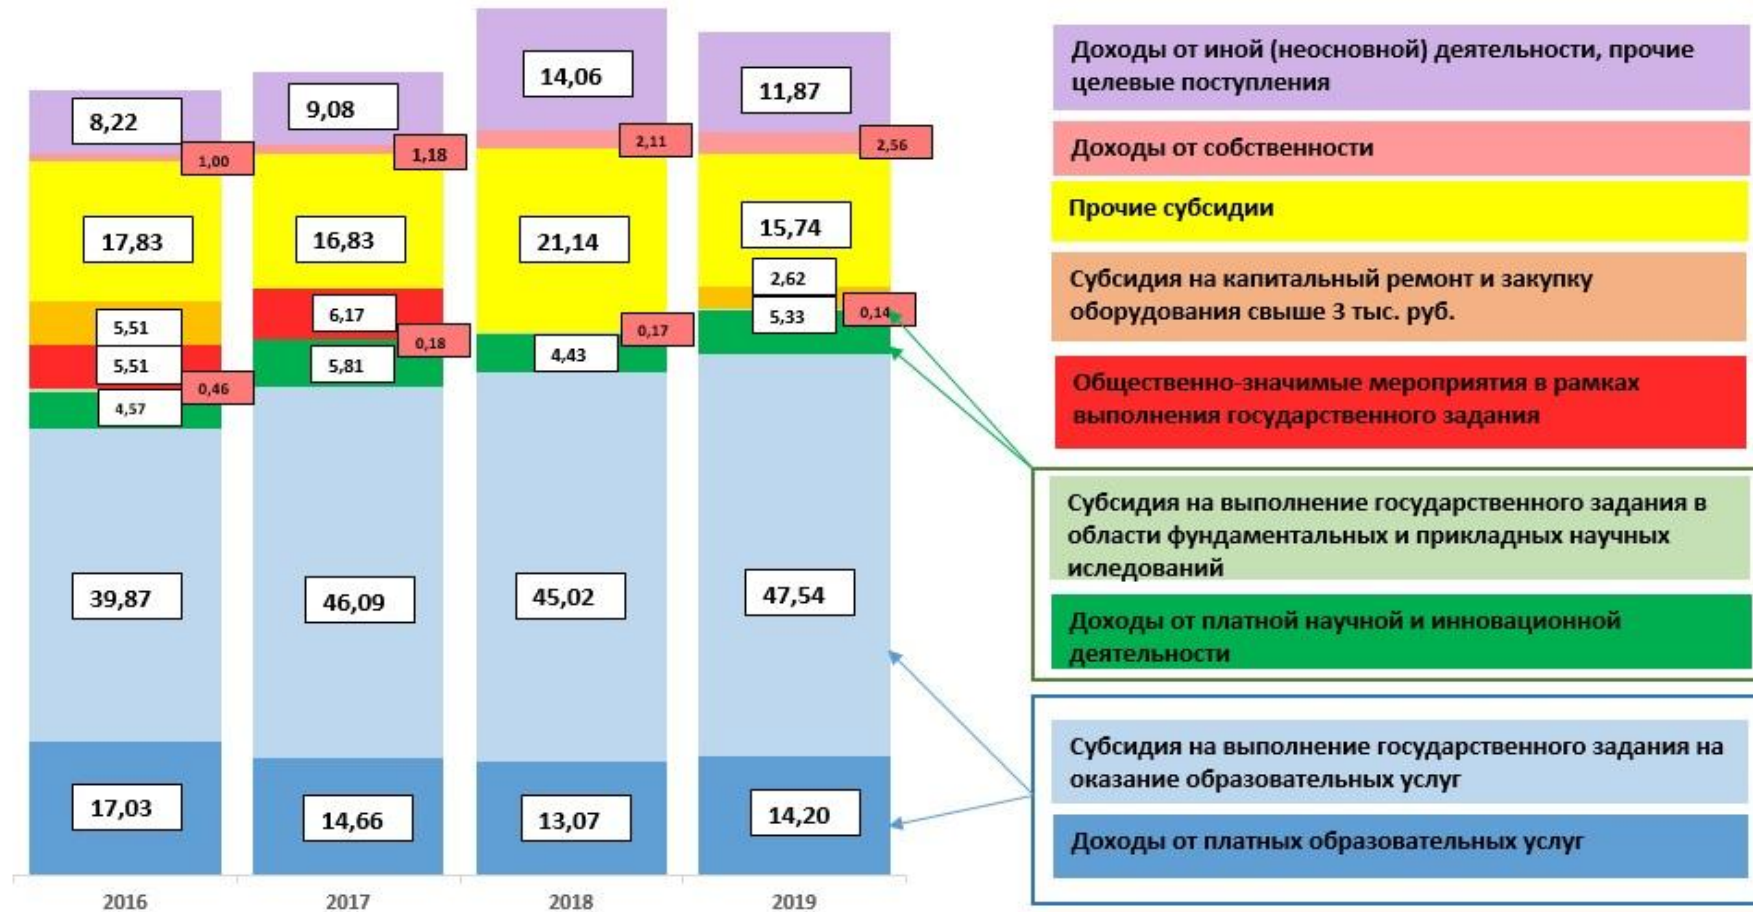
8,22
1,00
17,83
5,51
5,51
0,46
4,57
39,87
17,03

9,08
1,18
16,83
6,17
0,18
5,81
46,09
14,66

14,06
2,11
21,14
0,17
4,43
45,02
13,07

11,87
2,56
15,74
2,62
5,33
0,14
47,54
14,20

2016
2017
2018
2019

Доходы от иной (неосновной) деятельности, прочие целевые поступления

Доходы от собственности

Прочие субсидии

Субсидия на капитальный ремонт и закупку оборудования свыше 3 тыс. руб.

Общественно-значимые мероприятия в рамках выполнения государственного задания

Субсидия на выполнение государственного задания в области фундаментальных и прикладных научных иследований

Доходы от платной научной и инновационной деятельности

Субсидия на выполнение государственного задания на оказание образовательных услуг

Доходы от платных образовательных услуг